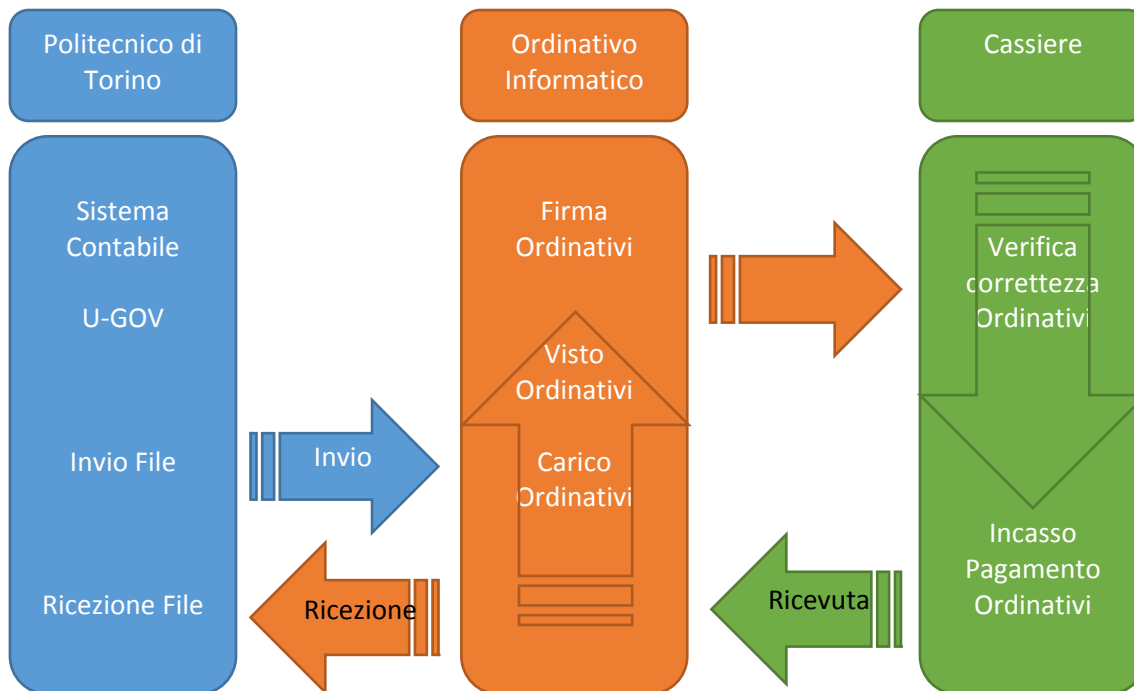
Politecnico di Torino

Ordinativo Informatico

Cassiere

Sistema Contabile

U-GOV

Invio File

Ricezione File

Firma Ordinativi

Visto Ordinativi

Carico Ordinativi

Verifica correttezza Ordinativi

Incasso Pagamento Ordinativi

Invio

Ricezione

Ricevuta